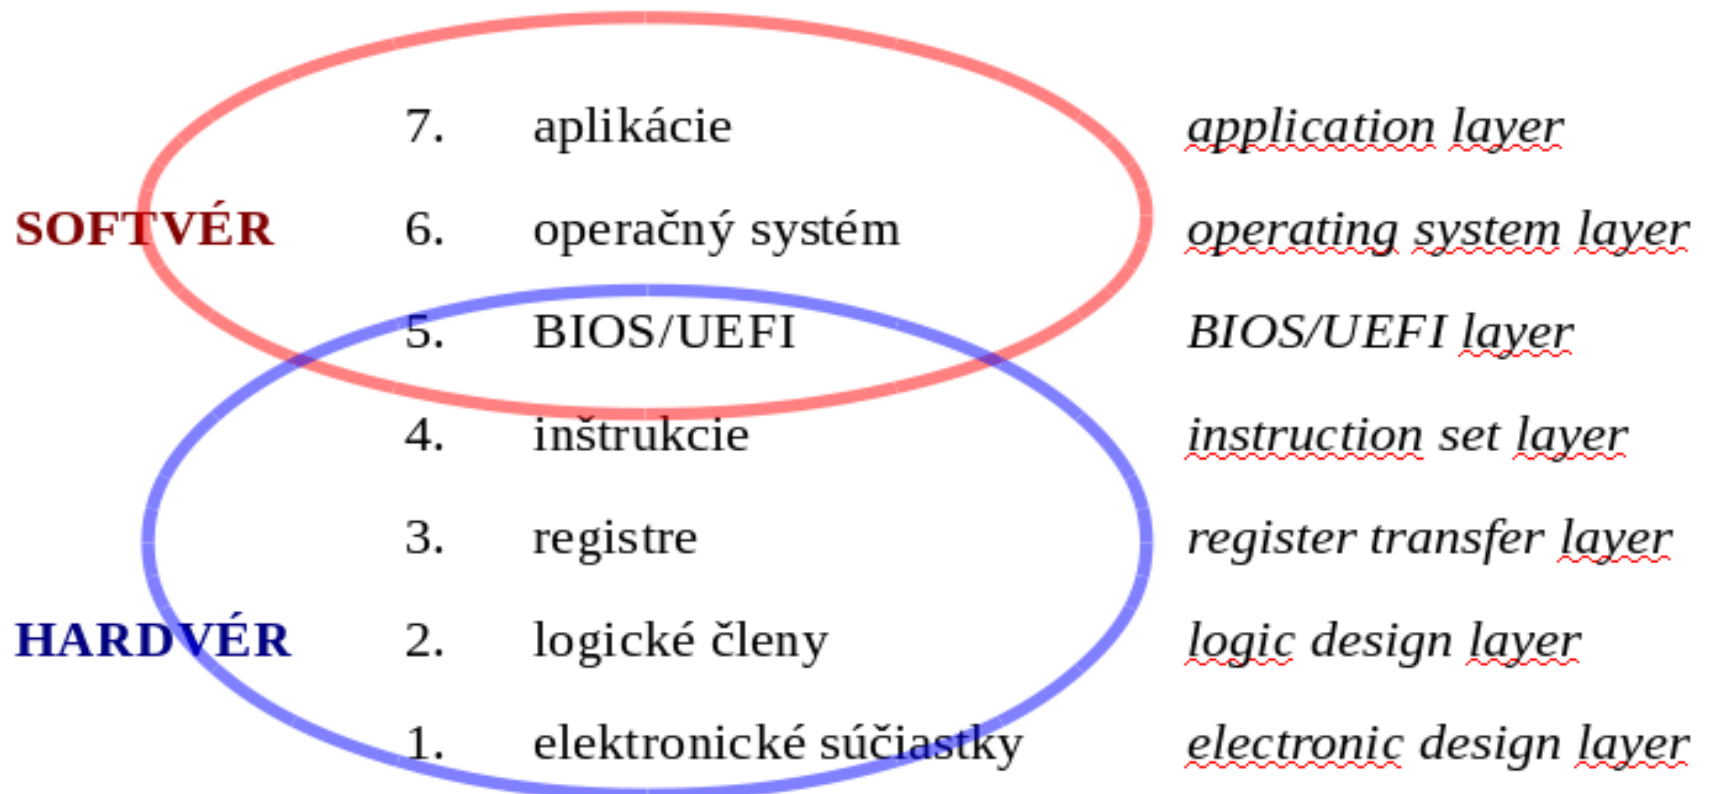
SOFTVÉR

HARDVÉR

7. aplikácie — application layer
6. operačný systém — operating system layer
5. BIOS/UEFI — BIOS/UEFI layer
4. inštrukcie — instruction set layer
3. registre — register transfer layer
2. logické členy — logic design layer
1. elektronické súčiastky — electronic design layer